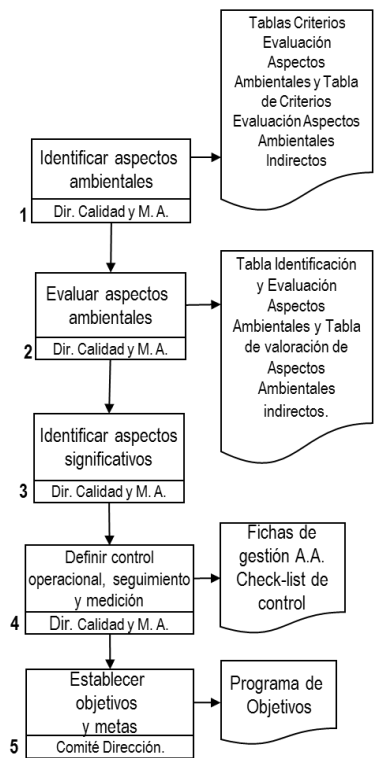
Identificar aspectos ambientales
1 Dir. Calidad y M. A.

Tablas Criterios Evaluación Aspectos Ambientales y Tabla de Criterios Evaluación Aspectos Ambientales Indirectos

Evaluar aspectos ambientales
2 Dir. Calidad y M. A.

Tabla Identificación y Evaluación Aspectos Ambientales y Tabla de valoración de Aspectos Ambientales indirectos.

Identificar aspectos significativos
3 Dir. Calidad y M. A.

Definir control operacional, seguimiento y medición
4 Dir. Calidad y M. A.

Fichas de gestión A.A. Check-list de control

Establecer objetivos y metas
5 Comité Dirección.

Programa de Objetivos